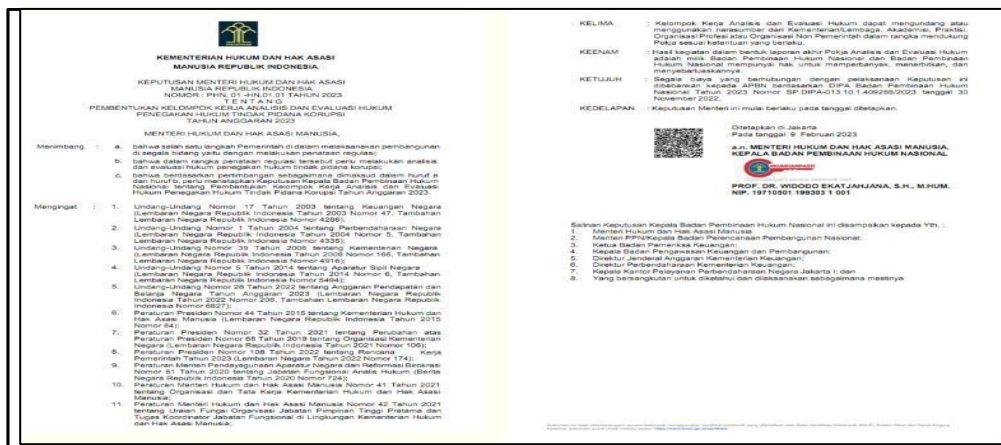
KEMENTERIAN HUKUM DAN HAK ASASI MANUSIA REPUBLIK INDONESIA

KEPUTUSAN MENTERI HUKUM DAN HAK ASASI MANUSIA REPUBLIK INDONESIA
NOMOR : PHN. 01 -HN.01.01 TAHUN 2023
TENTANG
PEMBENTUKAN KELOMPOK KERJA ANALISIS DAN EVALUASI HUKUM PENEGAKAN HUKUM TINDAK PIDANA KORUPSI TAHUN ANGGARAN 2023

MENTERI HUKUM DAN HAK ASASI MANUSIA,

Menimbang : a. bahwa salah satu langkah Pemerintah di dalam melaksanakan pembangunan di segala bidang yaitu dengan melakukan penataan regulasi;
b. bahwa dalam rangka penataan regulasi tersebut perlu melakukan analisis dan evaluasi hukum penegakan hukum tindak pidana korupsi;
c. bahwa berdasarkan pertimbangan sebagaimana dimaksud dalam huruf a dan huruf b, perlu menetapkan Keputusan Kepala Badan Pembinaan Hukum Nasional tentang Pembentukan Kelompok Kerja Analisis dan Evaluasi Hukum Penegakan Hukum Tindak Pidana Korupsi Tahun Anggaran 2023.

Mengingat : 1. Undang-Undang Nomor 17 Tahun 2003 tentang Keuangan Negara (Lembaran Negara Republik Indonesia Tahun 2003 Nomor 47, Tambahan Lembaran Negara Republik Indonesia Nomor 4286);
2. Undang-Undang Nomor 1 Tahun 2004 tentang Perbendaharaan Negara (Lembaran Negara Republik Indonesia Tahun 2004 Nomor 5, Tambahan Lembaran Negara Republik Indonesia Nomor 4355);
3. Undang-Undang Nomor 39 Tahun 2008 tentang Kementerian Negara (Lembaran Negara Republik Indonesia Tahun 2008 Nomor 166, Tambahan Lembaran Negara Republik Indonesia Nomor 4916);
4. Undang-Undang Nomor 5 Tahun 2014 tentang Aparatur Sipil Negara (Lembaran Negara Republik Indonesia Tahun 2014 Nomor 6, Tambahan Lembaran Negara Republik Indonesia Nomor 5494);
5. Undang-Undang Nomor 28 Tahun 2022 tentang Anggaran Pendapatan dan Belanja Negara Tahun Anggaran 2023 (Lembaran Negara Republik Indonesia Tahun 2022 Nomor 206, Tambahan Lembaran Negara Republik Indonesia Nomor 6827);
6. Peraturan Presiden Nomor 44 Tahun 2015 tentang Kementerian Hukum dan Hak Asasi Manusia (Lembaran Negara Republik Indonesia Tahun 2015 Nomor 84);
7. Peraturan Presiden Nomor 32 Tahun 2021 tentang Perubahan atas Peraturan Presiden Nomor 68 Tahun 2019 tentang Organisasi Kementerian Negara (Lembaran Negara Republik Indonesia Tahun 2021 Nomor 106);
8. Peraturan Presiden Nomor 108 Tahun 2022 tentang Rencana Kerja Pemerintah Tahun 2023 (Lembaran Negara Tahun 2022 Nomor 174);
9. Peraturan Menteri Pendayagunaan Aparatur Negara dan Reformasi Birokrasi Nomor 51 Tahun 2020 tentang Jabatan Fungsional Analis Hukum (Berita Negara Republik Indonesia Tahun 2020 Nomor 724);
10. Peraturan Menteri Hukum dan Hak Asasi Manusia Nomor 41 Tahun 2021 tentang Organisasi dan Tata Kerja Kementerian Hukum dan Hak Asasi Manusia;
11. Peraturan Menteri Hukum dan Hak Asasi Manusia Nomor 22 Tahun 2021 tentang Uraian Fungsi Organisasi Jabatan Pimpinan Tinggi Pratama dan Tugas Koordinator Jabatan Fungsional di Lingkungan Kementerian Hukum dan Hak Asasi Manusia;

KELIMA : Kelompok Kerja Analisis dan Evaluasi Hukum dapat mengundang atau menggunakan narasumber dari Kementerian/Lembaga, Akademisi, Praktisi, Organisasi Profesi atau Organisasi Non Pemerintah dalam rangka mendukung Pokja sesuai ketentuan yang berlaku.

KEENAM : Hasil kegiatan dalam bentuk laporan akhir Pokja Analisis dan Evaluasi Hukum adalah milik Badan Pembinaan Hukum Nasional dan Badan Pembinaan Hukum Nasional mempunyai hak untuk memperbanyak, menerbitkan, dan menyebarluaskannya.

KETUJUH : Segala biaya yang berhubungan dengan pelaksanaan Keputusan ini dibebankan kepada APBN berdasarkan DIPA Badan Pembinaan Hukum Nasional Tahun 2023 Nomor SP DIPA-013.10.1.409288/2023 tanggal 30 November 2022.

KEDELAPAN : Keputusan Menteri ini mulai berlaku pada tanggal ditetapkan.

Ditetapkan di Jakarta
Pada tanggal 9 Februari 2023

a.n. MENTERI HUKUM DAN HAK ASASI MANUSIA, KEPALA BADAN PEMBINAAN HUKUM NASIONAL

PROF. DR. WIDODO EKATJAHJANA, S.H., M.HUM.
NIP. 19710501 199303 1 001

Salinan Keputusan Kepala Badan Pembinaan Hukum Nasional ini disampaikan kepada Yth. :
1. Menteri Hukum dan Hak Asasi Manusia;
2. Menteri PPN/Kepala Badan Perencanaan Pembangunan Nasional;
3. Ketua Badan Pemeriksa Keuangan;
4. Kepala Badan Pengawasan Keuangan dan Pembangunan;
5. Direktur Jenderal Anggaran Kementerian Keuangan;
6. Direktur Perbendaharaan Kementerian Keuangan;
7. Kepala Kantor Pelayanan Perbendaharaan Negara Jakarta I; dan
8. Yang bersangkutan untuk diketahui dan dilaksanakan sebagaimana mestinya.

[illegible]